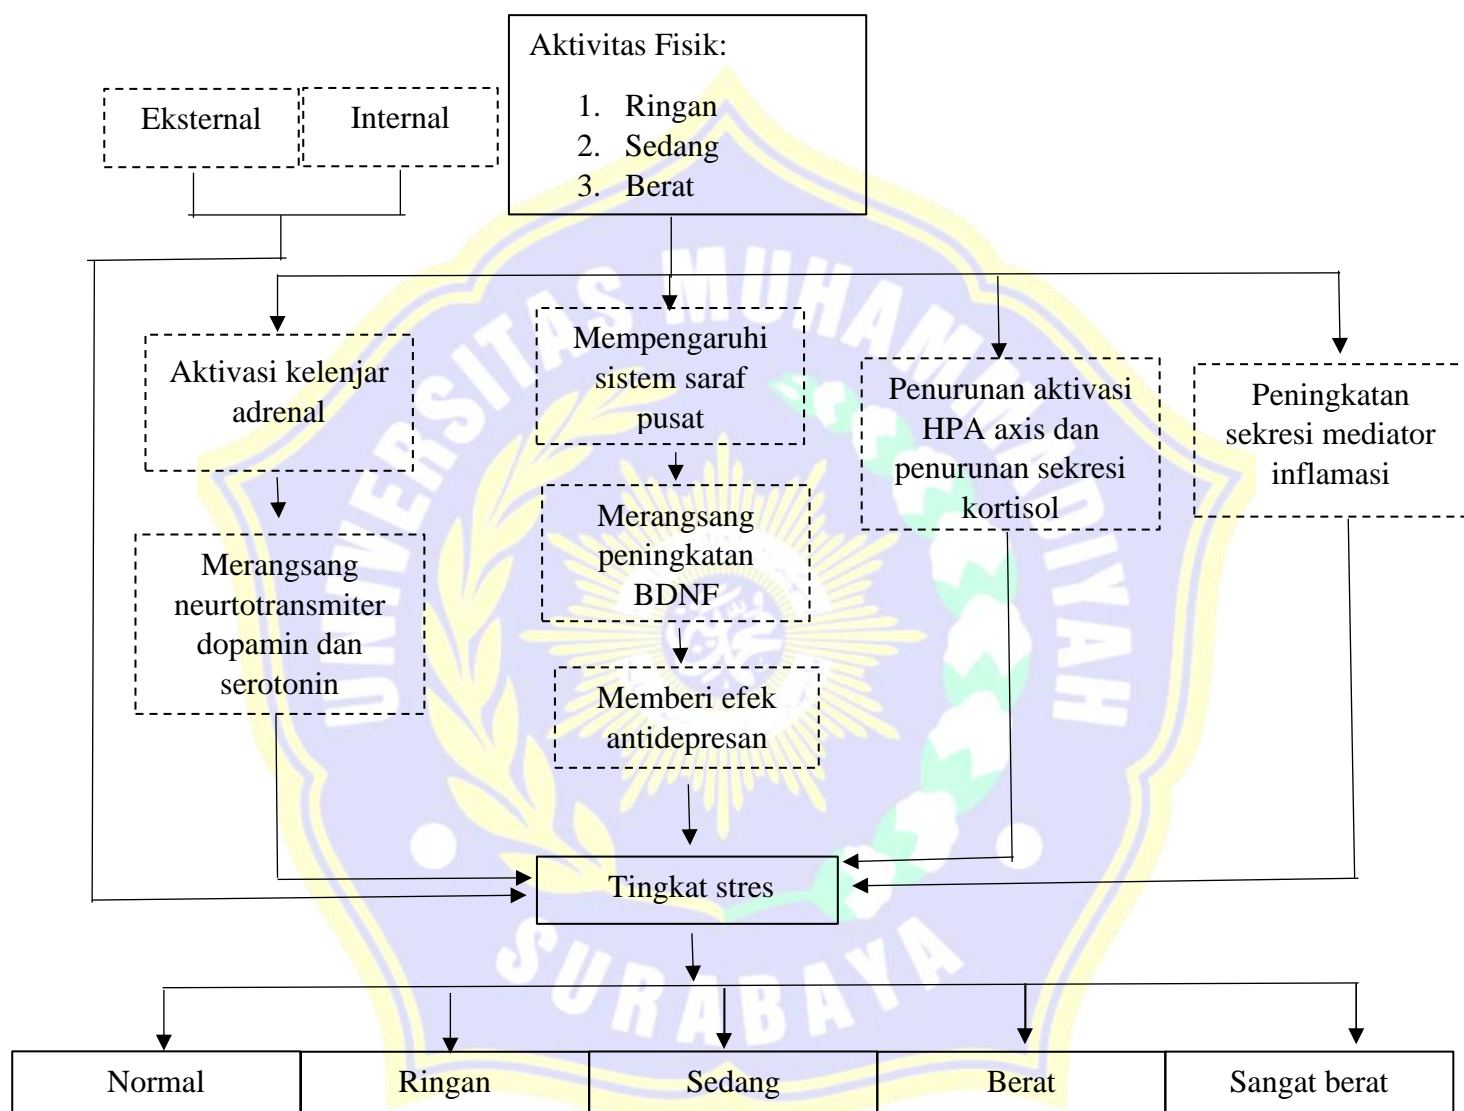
Aktivitas Fisik:

1. Ringan
2. Sedang
3. Berat

Eksternal

Internal

Aktivasi kelenjar adrenal

Mempengaruhi sistem saraf pusat

Penurunan aktivasi HPA axis dan penurunan sekresi kortisol

Peningkatan sekresi mediator inflamasi

Merangsang neurtotransmiter dopamin dan serotonin

Merangsang peningkatan BDNF

Memberi efek antidepresan

Tingkat stres

| Normal | Ringan | Sedang | Berat | Sangat berat |
|---|---|---|---|---|

UNIVERSITAS MUHAMMADIYAH SURABAYA